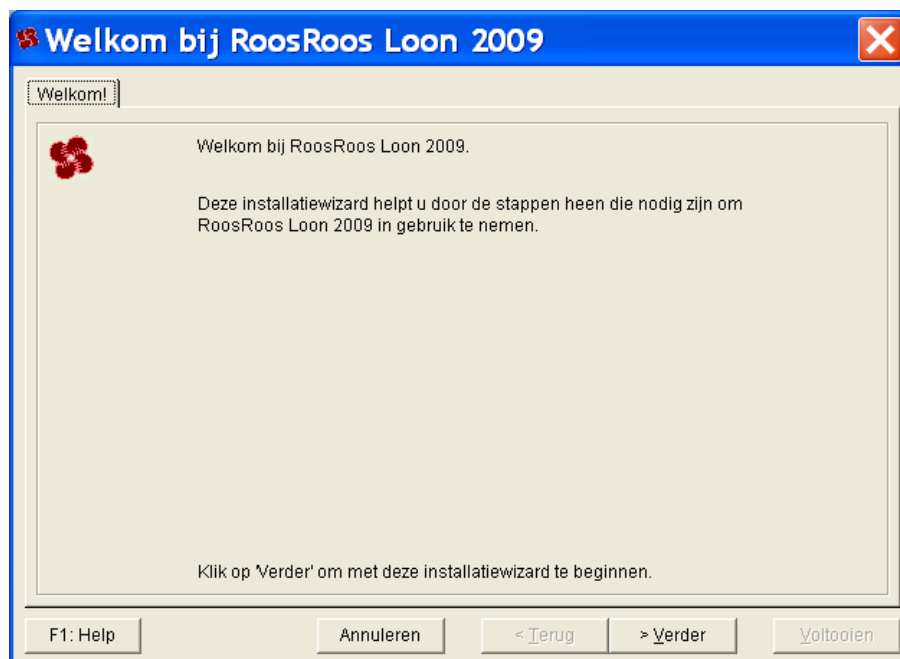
Welkom bij RoosRoos Loon 2009

Welkom!

Welkom bij RoosRoos Loon 2009.

Deze installatiewizard helpt u door de stappen heen die nodig zijn om RoosRoos Loon 2009 in gebruik te nemen.

Klik op 'Verder' om met deze installatiewizard te beginnen.

F1: Help

Annuleren

< Terug

> Verder

Voltooien